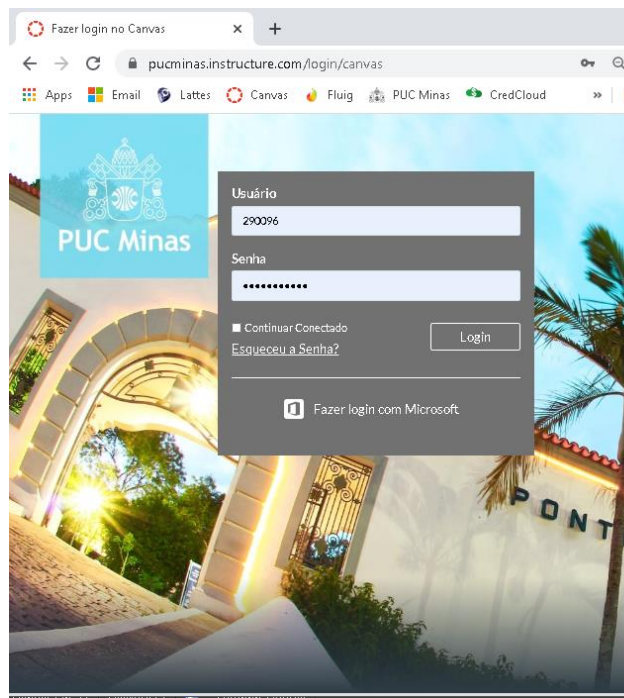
Fazer login no Canvas ×
+
← → C pucminas.instructure.com/login/canvas
Apps Email Lattes Canvas Fluig PUC Minas CredCloud »

PUC Minas

Usuário
290096
Senha
••••••••••••
Continuar Conectado
Login
Esqueceu a Senha?
Fazer login com Microsoft

PONT